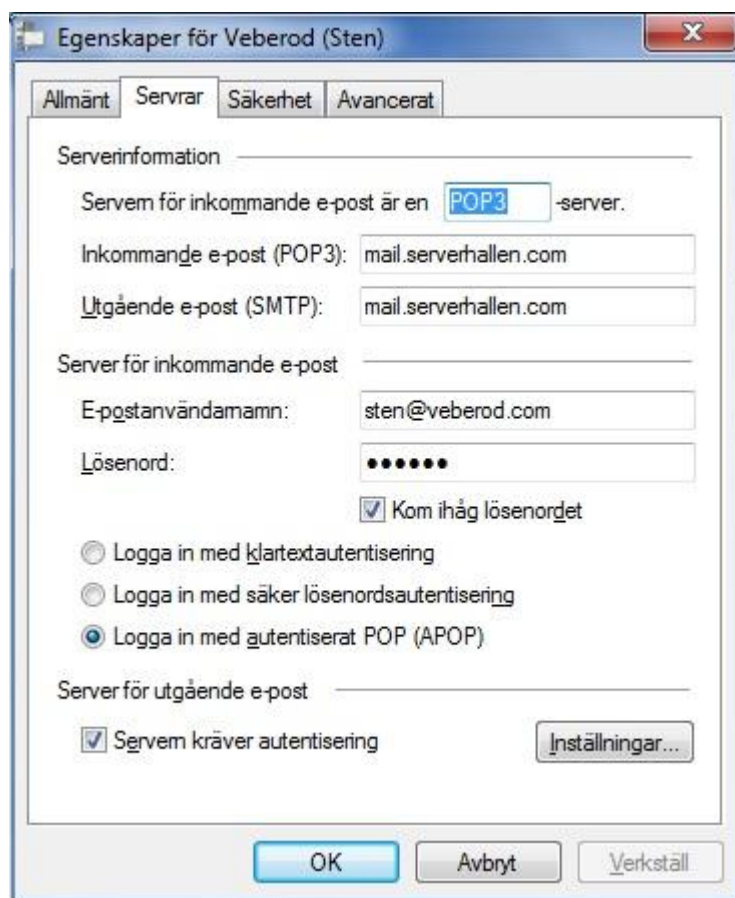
Egenskaper för Veberod (Sten)

Allmänt | Servrar | Säkerhet | Avancerat

Serverinformation

Servern för inkommande e-post är en POP3 -server.

Inkommande e-post (POP3): mail.serverhallen.com

Utgående e-post (SMTP): mail.serverhallen.com

Server för inkommande e-post

E-postanvändarnamn: sten@veberod.com

Lösenord: ••••••

Kom ihåg lösenordet

Logga in med klartextautentisering

Logga in med säker lösenordsautentisering

Logga in med autentiserat POP (APOP)

Server för utgående e-post

Servern kräver autentisering

Inställningar...

OK | Avbryt | Verkställ